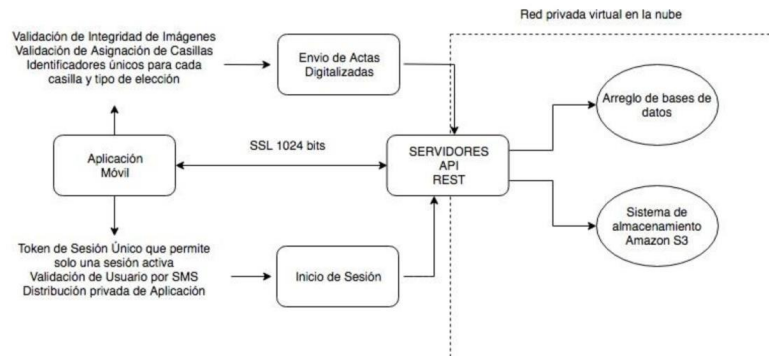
Red privada virtual en la nube

Validación de Integridad de Imágenes
Validación de Asignación de Casillas
Identificadores únicos para cada casilla y tipo de elección

Envio de Actas Digitalizadas

Aplicación Móvil

SSL 1024 bits

SERVIDORES API REST

Arreglo de bases de datos

Sistema de almacenamiento Amazon S3

Token de Sesión Único que permite solo una sesión activa
Validación de Usuario por SMS
Distribución privada de Aplicación

Inicio de Sesión